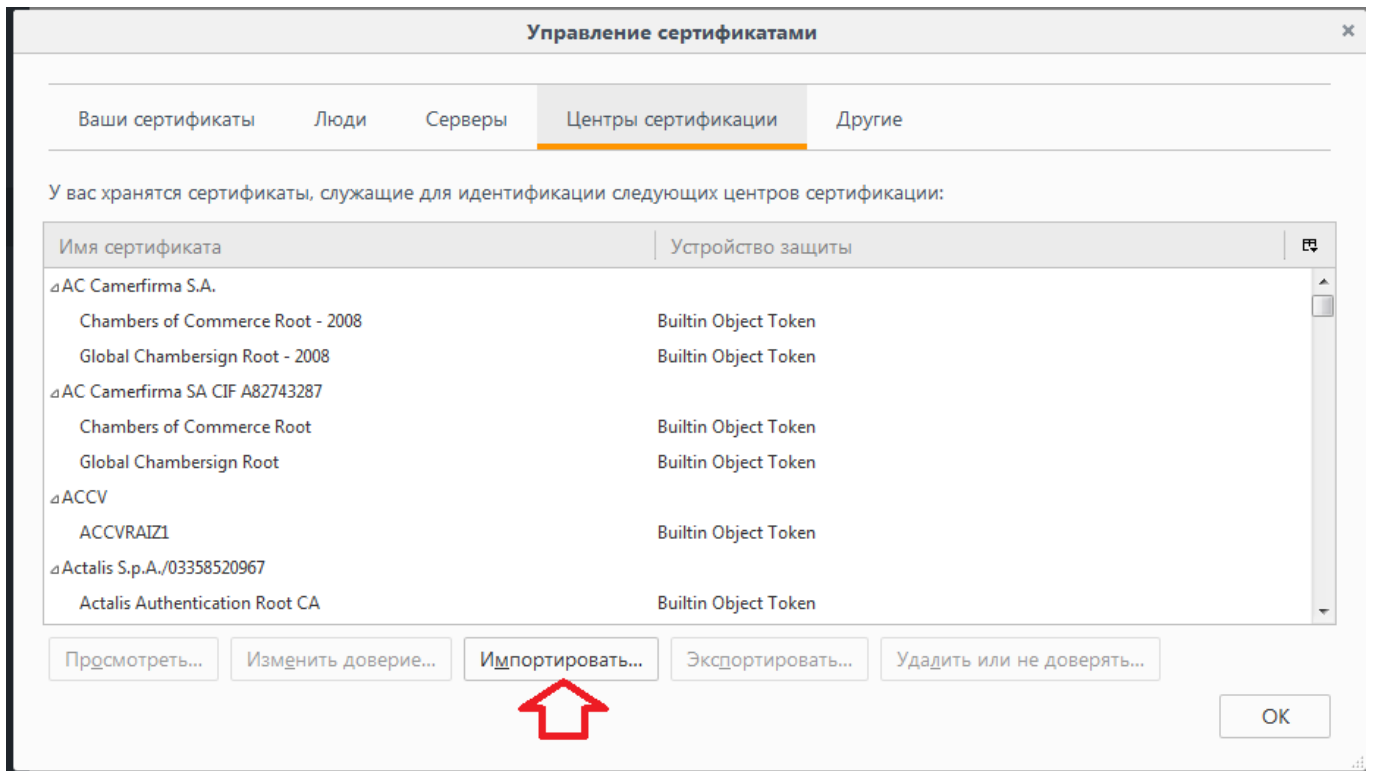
Управление сертификатами

×

Ваши сертификаты | Люди | Серверы | Центры сертификации | Другие

У вас хранятся сертификаты, служащие для идентификации следующих центров сертификации:

| Имя сертификата | Устройство защиты |
|---|---|
| ⊿AC Camerfirma S.A. | |
| Chambers of Commerce Root - 2008 | Builtin Object Token |
| Global Chambersign Root - 2008 | Builtin Object Token |
| ⊿AC Camerfirma SA CIF A82743287 | |
| Chambers of Commerce Root | Builtin Object Token |
| Global Chambersign Root | Builtin Object Token |
| ⊿ACCV | |
| ACCVRAIZ1 | Builtin Object Token |
| ⊿Actalis S.p.A./03358520967 | |
| Actalis Authentication Root CA | Builtin Object Token |

Просмотреть... | Изменить доверие... | Импортировать... | Экспортировать... | Удалить или не доверять...

OK